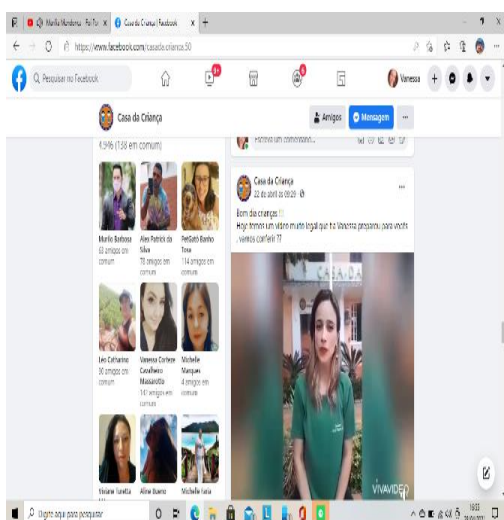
Murilo Mundrova - Pa Tu ×
Casa da Criança | Facebook ×
+
https://www.facebook.com/casada.crianca.50
Pesquisar no Facebook
31
Vanessa
+
Casa da Criança
Amigos
Mensagem
...
4.946 (138 em comum)
Murilo Barbosa
63 amigos em comum
Alex Patrick da Silva
78 amigos em comum
PetSaló Banho Tosa
114 amigos em comum
Léo Catharino
30 amigos em comum
Vanessa Cortese Cavalheiro Massarotto
141 amigos em comum
Michelle Marques
4 amigos em comum
Viviane Turetta
Aline Bueno
Michelle Isaia
Escreva um comentário...
Casa da Criança
22 de abril às 09:26 ·
Bom dia crianças !!!
Hoje temos um vídeo muito legal que tia Vanessa preparou para vocês , vamos conferir ??
CASA DA
VIVAVIDEO
Digite aqui para pesquisar
16:53